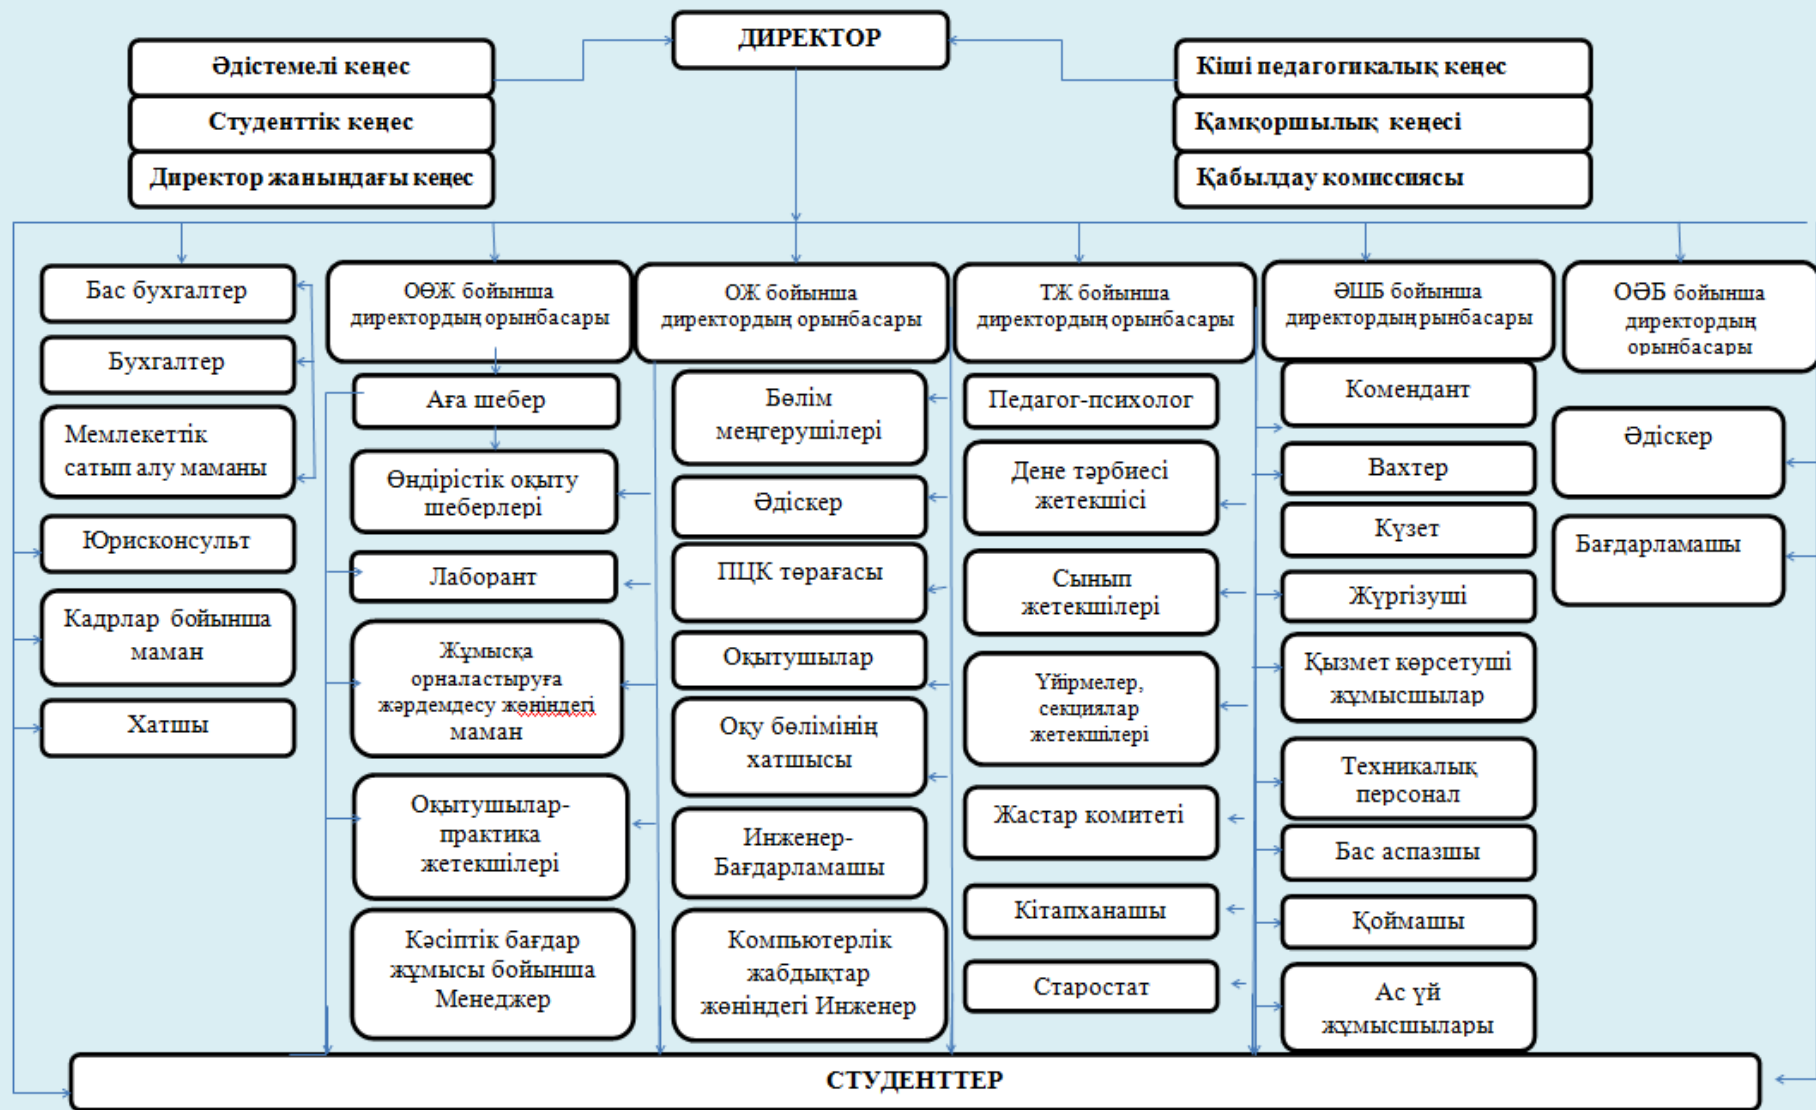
ДИРЕКТОР

Әдістемелі кеңес

Студенттік кеңес

Директор жанындағы кеңес

Кіші педагогикалық кеңес

Қамқоршылық кеңесі

Қабылдау комиссиясы

Бас бухгалтер

Бухгалтер

Мемлекеттік сатып алу маманы

Юрисконсульт

Кадрлар бойынша маман

Хатшы

ОӨЖ бойынша директордың орынбасары

Аға шебер

Өндірістік оқыту шеберлері

Лаборант

Жұмысқа орналастыруға жәрдемдесу жөніндегі маман

Оқытушылар-практика жетекшілері

Кәсіптік бағдар жұмысы бойынша Менеджер

ОЖ бойынша директордың орынбасары

Бөлім меңгерушілері

Әдіскер

ПЦК төрағасы

Оқытушылар

Оқу бөлімінің хатшысы

Инженер-Бағдарламашы

Компьютерлік жабдықтар жөніндегі Инженер

ТЖ бойынша директордың орынбасары

Педагог-психолог

Дене тәрбиесі жетекшісі

Сынып жетекшілері

Үйірмелер, секциялар жетекшілері

Жастар комитеті

Кітапханашы

Старостат

ӘШБ бойынша директордың рынбасары

Комендант

Вахтер

Күзет

Жүргізуші

Қызмет көрсетуші жұмысшылар

Техникалық персонал

Бас аспазшы

Қоймашы

Ас үй жұмысшылары

ОӘБ бойынша директордың орынбасары

Әдіскер

Бағдарламашы

СТУДЕНТТЕР